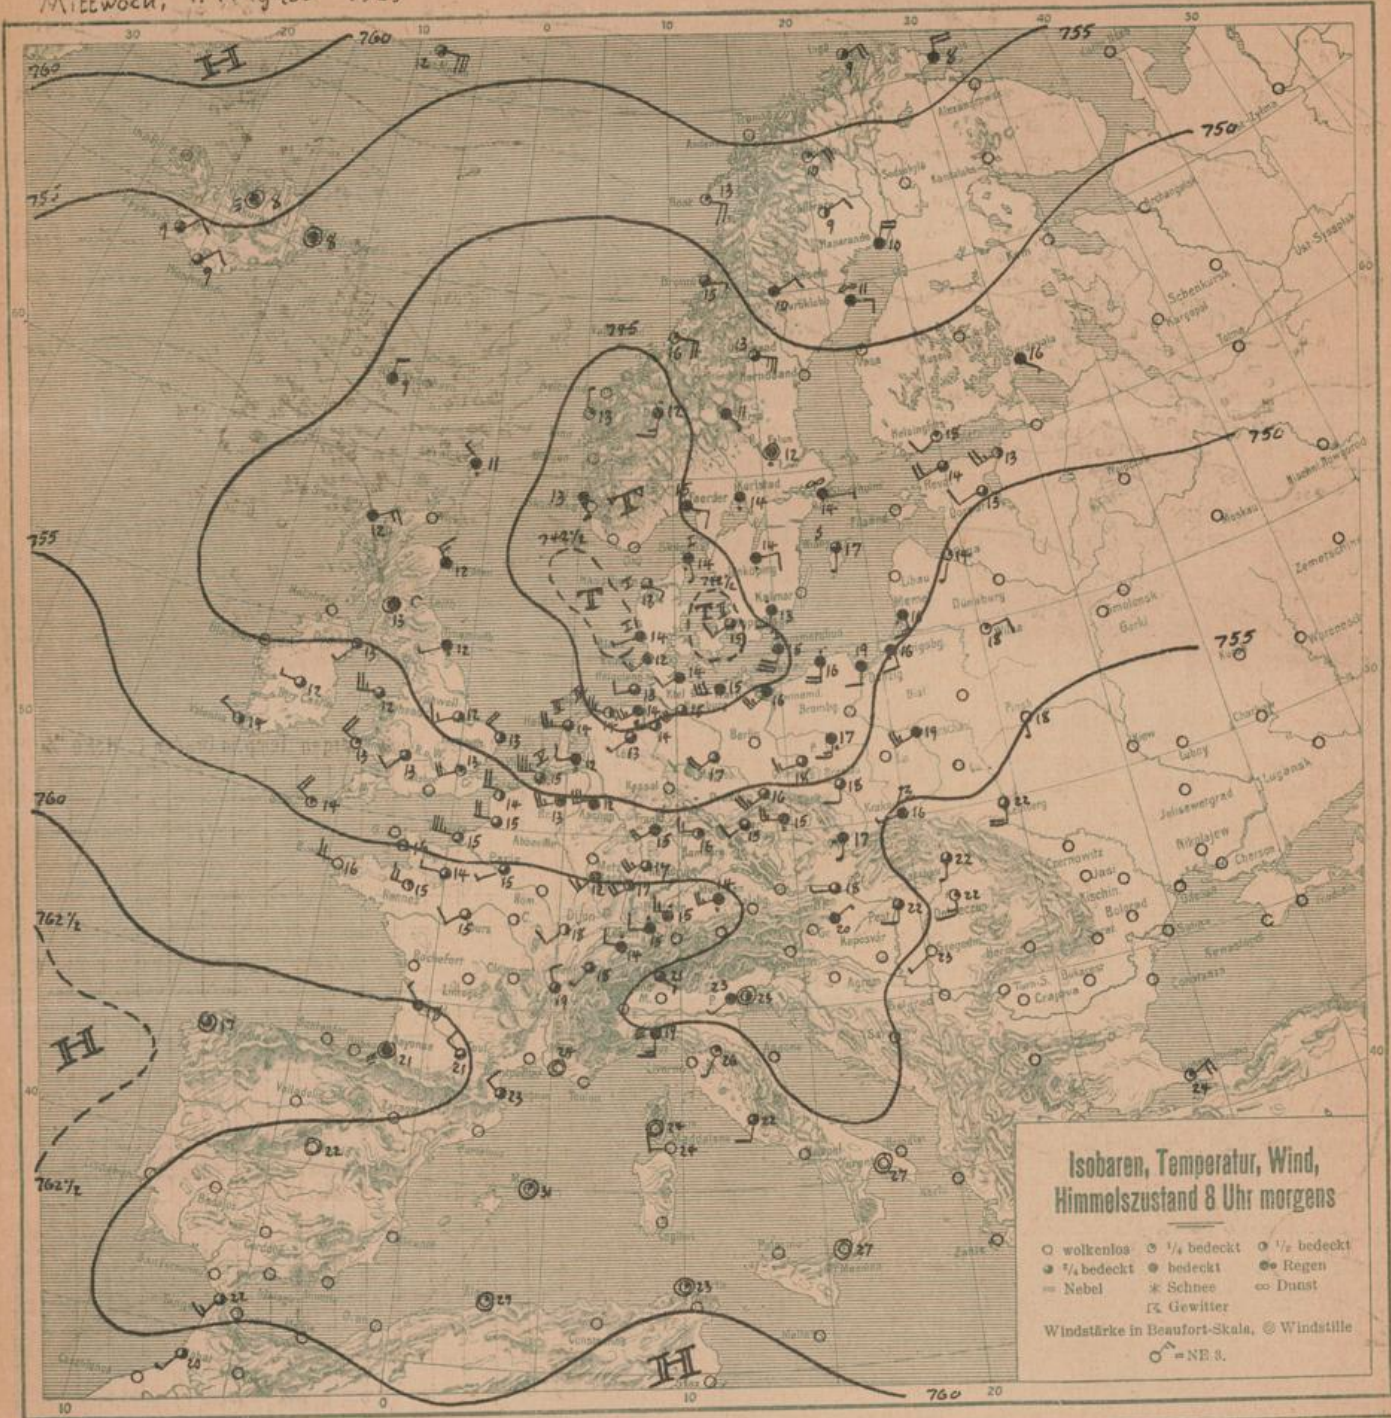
Mittwoch, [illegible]

760
H
760
755
755
750
745
755
750
755
760
762½
H
762½
760
H
T
T
T

Isobaren, Temperatur, Wind, Himmelszustand 8 Uhr morgens

○ wolkenlos ◔ ¼ bedeckt ◑ ½ bedeckt
◕ ¾ bedeckt ● bedeckt ●● Regen
≡ Nebel ✳ Schnee ∞ Dunst
�R Gewitter
Windstärke in Beaufort-Skala, ◎ Windstille
= NE 3.